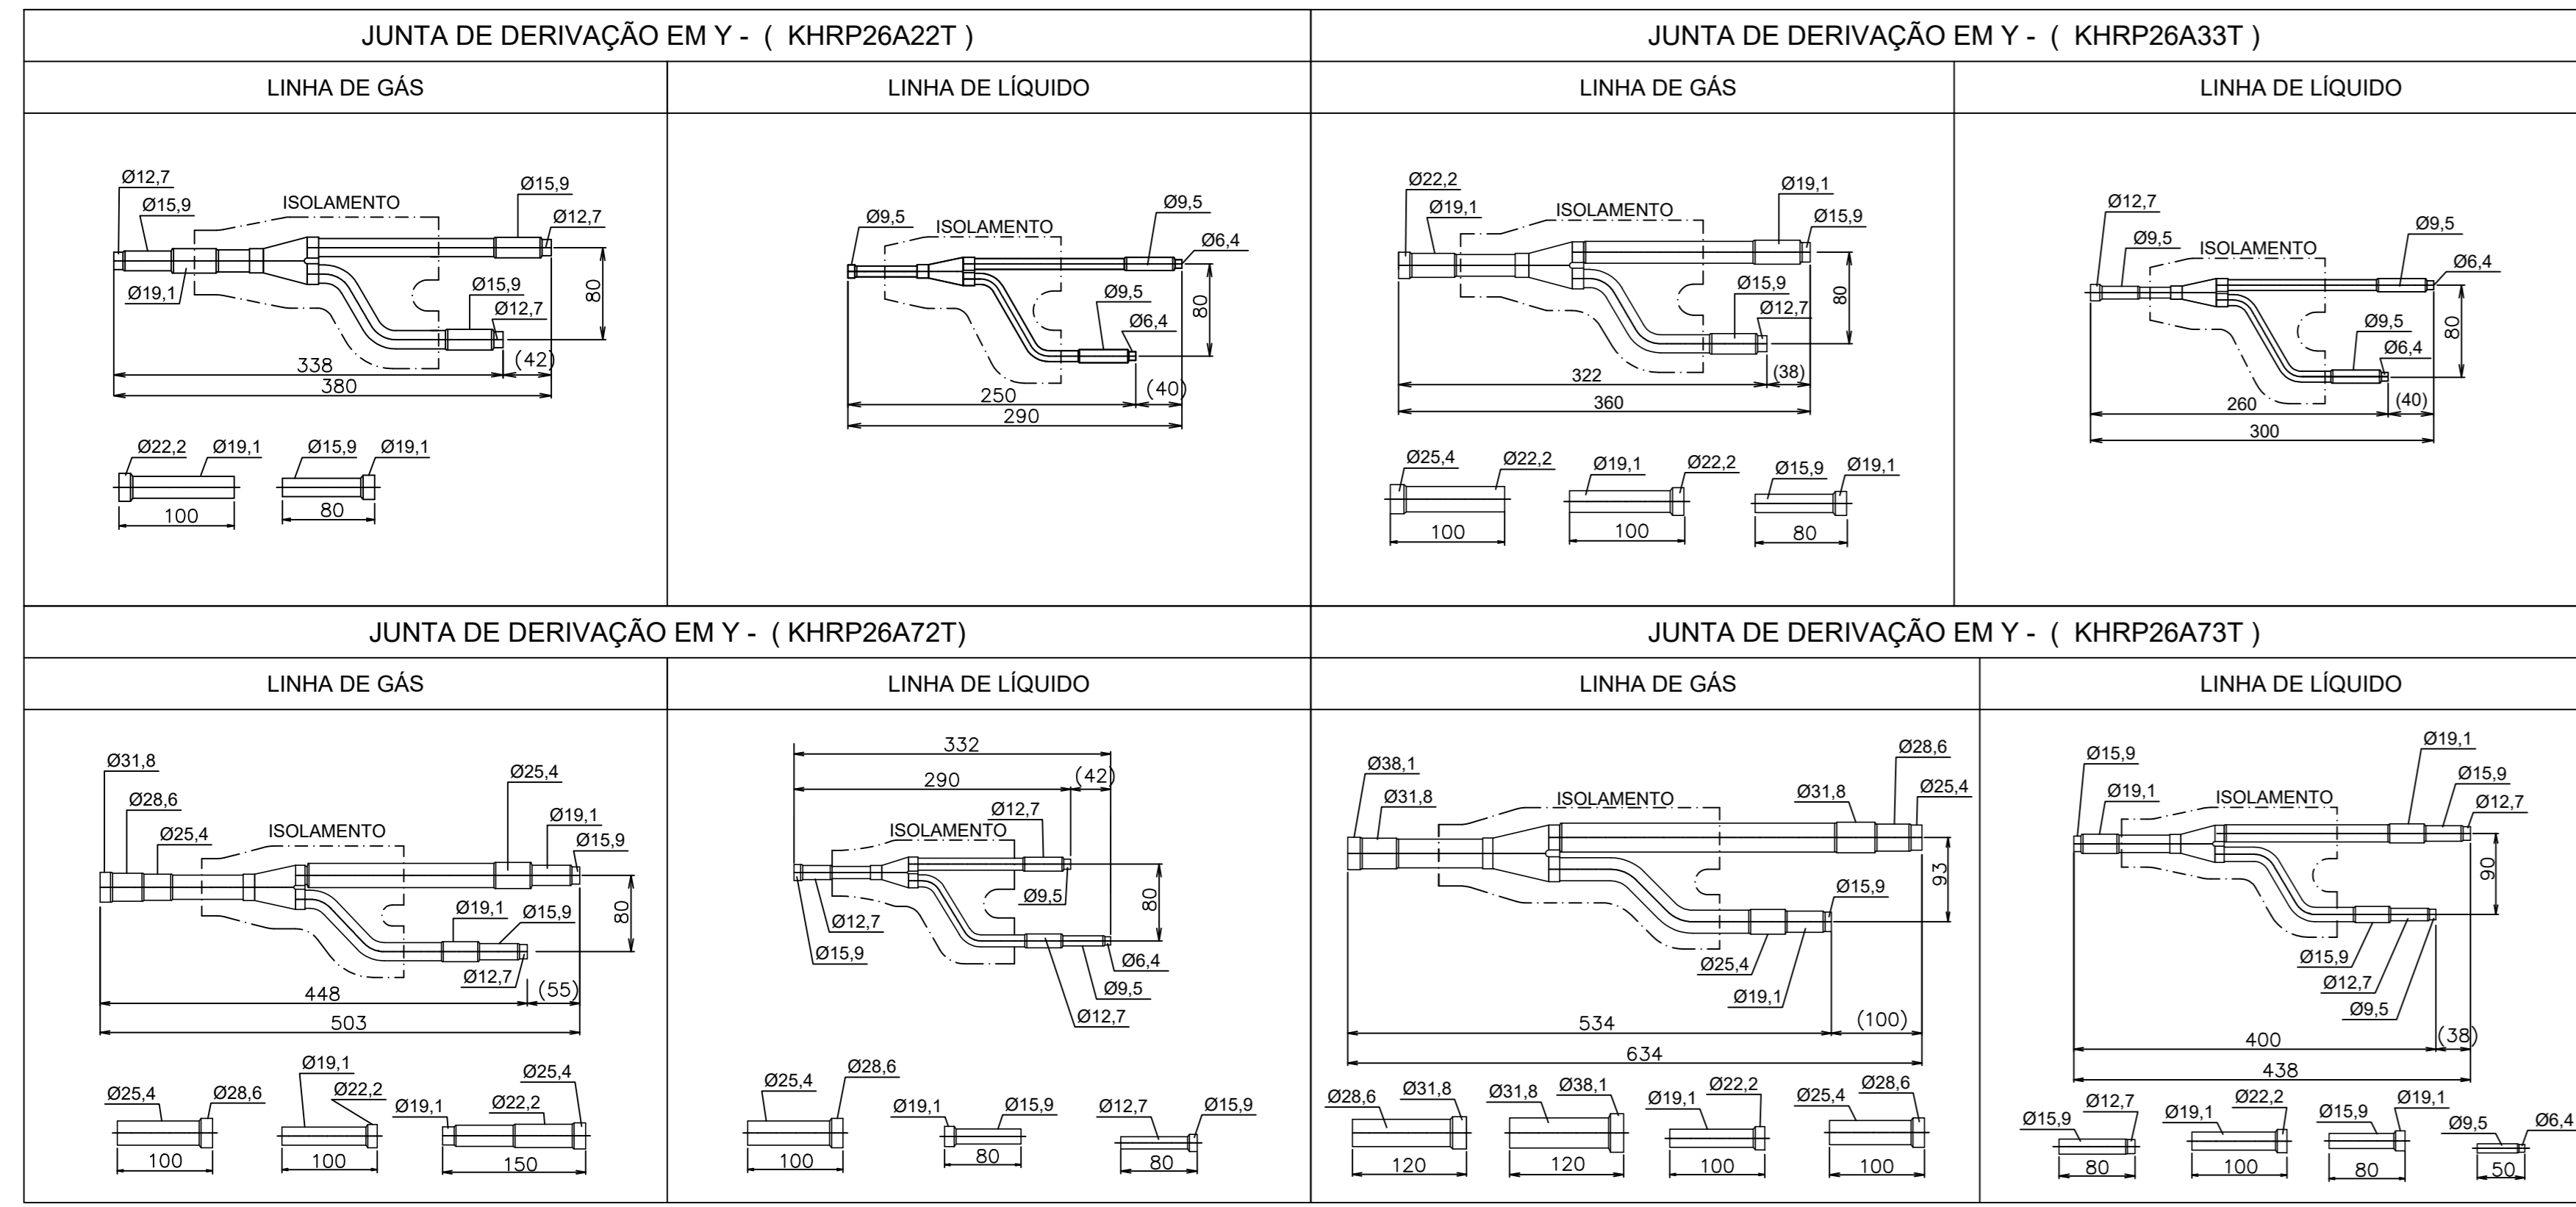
JUNTA DE DERIVAÇÃO EM Y - ( KHRP26A22T )

LINHA DE GÁS

Ø12,7
Ø15,9
ISOLAMENTO
Ø15,9
Ø12,7
Ø19,1
Ø15,9
Ø12,7
80
338
(42)
380

Ø22,2
Ø19,1
100
Ø15,9
Ø19,1
80

LINHA DE LÍQUIDO

Ø9,5
ISOLAMENTO
Ø9,5
Ø6,4
Ø9,5
Ø6,4
80
250
(40)
290

JUNTA DE DERIVAÇÃO EM Y - ( KHRP26A33T )

LINHA DE GÁS

Ø22,2
Ø19,1
ISOLAMENTO
Ø19,1
Ø15,9
Ø15,9
Ø12,7
80
322
(38)
360

Ø25,4
Ø22,2
100
Ø19,1
Ø22,2
100
Ø15,9
Ø19,1
80

LINHA DE LÍQUIDO

Ø12,7
Ø9,5
ISOLAMENTO
Ø9,5
Ø6,4
Ø9,5
Ø6,4
80
260
(40)
300

JUNTA DE DERIVAÇÃO EM Y - ( KHRP26A72T)

LINHA DE GÁS

Ø31,8
Ø28,6
Ø25,4
ISOLAMENTO
Ø25,4
Ø19,1
Ø15,9
Ø19,1
Ø15,9
Ø12,7
80
448
(55)
503

Ø25,4
Ø28,6
100
Ø19,1
Ø22,2
100
Ø19,1
Ø22,2
Ø25,4
150

LINHA DE LÍQUIDO

332
290
(42)
Ø12,7
ISOLAMENTO
Ø9,5
80
Ø12,7
Ø15,9
Ø6,4
Ø9,5
Ø12,7

Ø25,4
Ø28,6
100
Ø19,1
Ø15,9
80
Ø12,7
Ø15,9
80

JUNTA DE DERIVAÇÃO EM Y - ( KHRP26A73T )

LINHA DE GÁS

Ø38,1
Ø31,8
ISOLAMENTO
Ø31,8
Ø28,6
Ø25,4
93
Ø15,9
Ø25,4
Ø19,1
534
(100)
634

Ø28,6
Ø31,8
120
Ø31,8
Ø38,1
120
Ø19,1
Ø22,2
100
Ø25,4
Ø28,6
100

LINHA DE LÍQUIDO

Ø15,9
Ø19,1
ISOLAMENTO
Ø19,1
Ø15,9
Ø12,7
90
Ø15,9
Ø12,7
Ø9,5
400
(38)
438

Ø15,9
Ø12,7
80
Ø19,1
Ø22,2
100
Ø15,9
Ø19,1
80
Ø9,5
Ø6,4
50